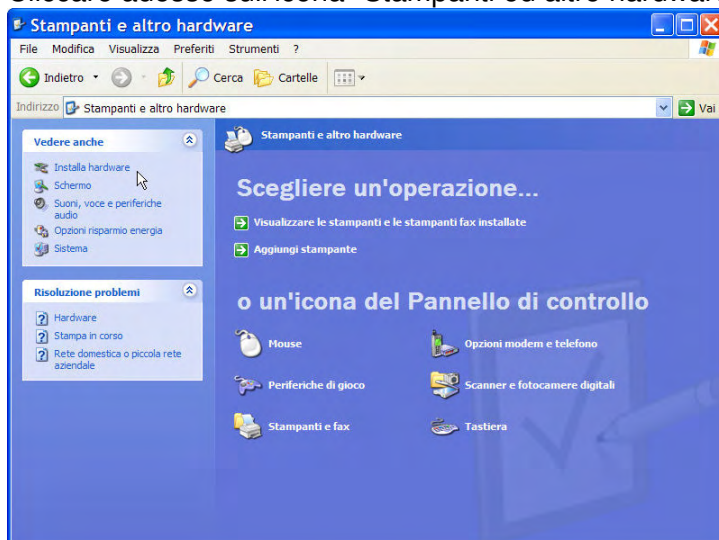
Stampanti e altro hardware

File Modifica Visualizza Preferiti Strumenti ?

Indietro Cerca Cartelle

Indirizzo Stampanti e altro hardware Vai

Vedere anche

Installa hardware
Schermo
Suoni, voce e periferiche audio
Opzioni risparmio energia
Sistema

Risoluzione problemi

Hardware
Stampa in corso
Rete domestica o piccola rete aziendale

Stampanti e altro hardware

Scegliere un'operazione...

Visualizzare le stampanti e le stampanti fax installate

Aggiungi stampante

o un'icona del Pannello di controllo

Mouse

Opzioni modem e telefono

Periferiche di gioco

Scanner e fotocamere digitali

Stampanti e fax

Tastiera